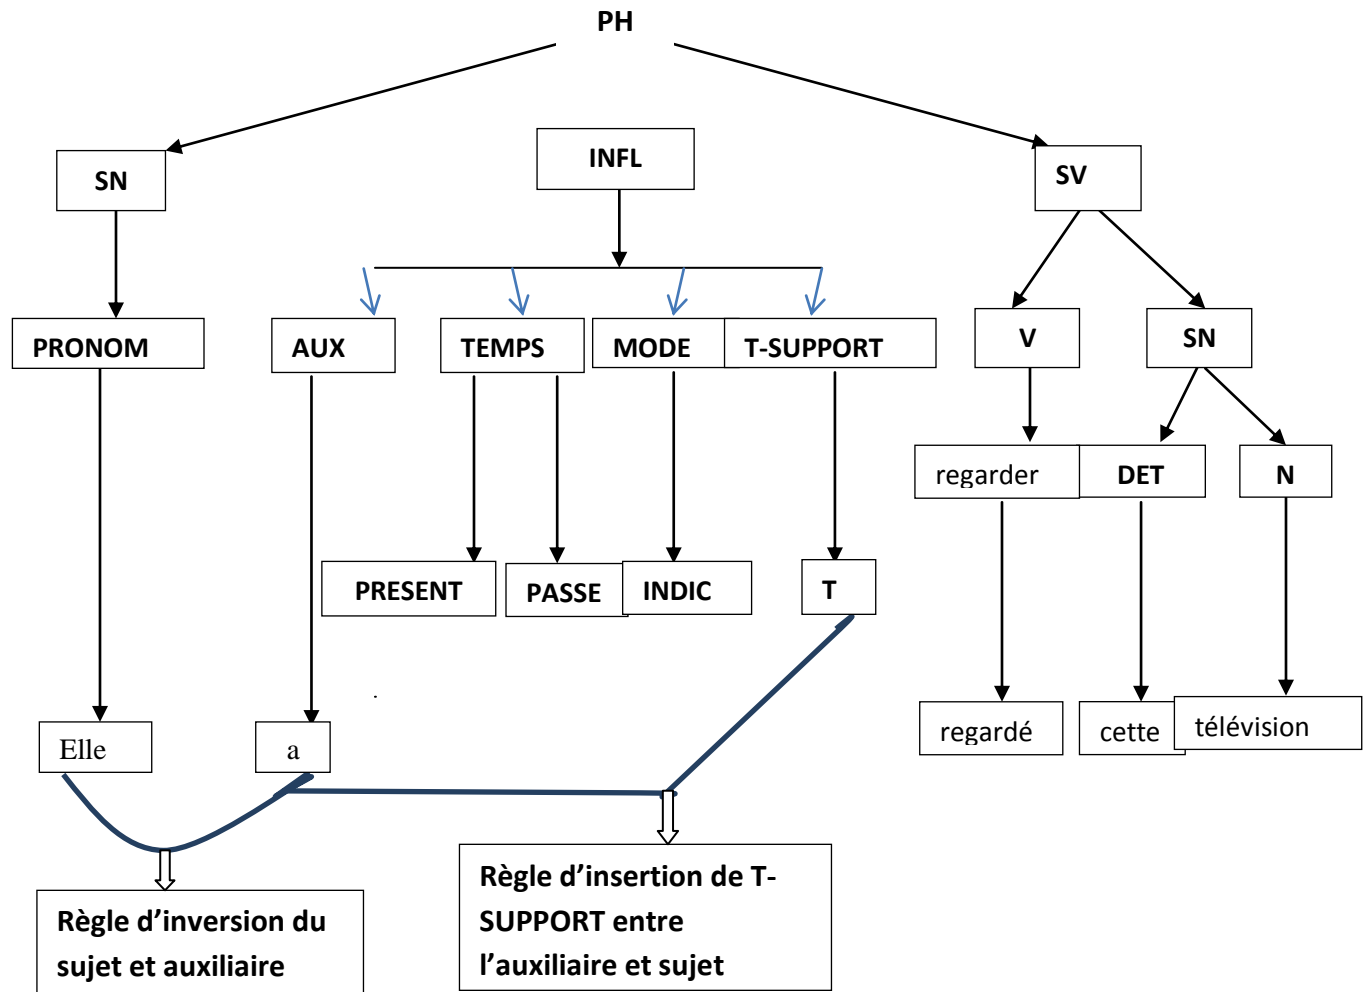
PH

SN

INFL

SV

PRONOM

AUX

TEMPS

MODE

T-SUPPORT

V

SN

regarder

DET

N

PRESENT

PASSE

INDIC

T

Elle

a

regardé

cette

télévision

Règle d'inversion du sujet et auxiliaire

Règle d'insertion de T-SUPPORT entre l'auxiliaire et sujet